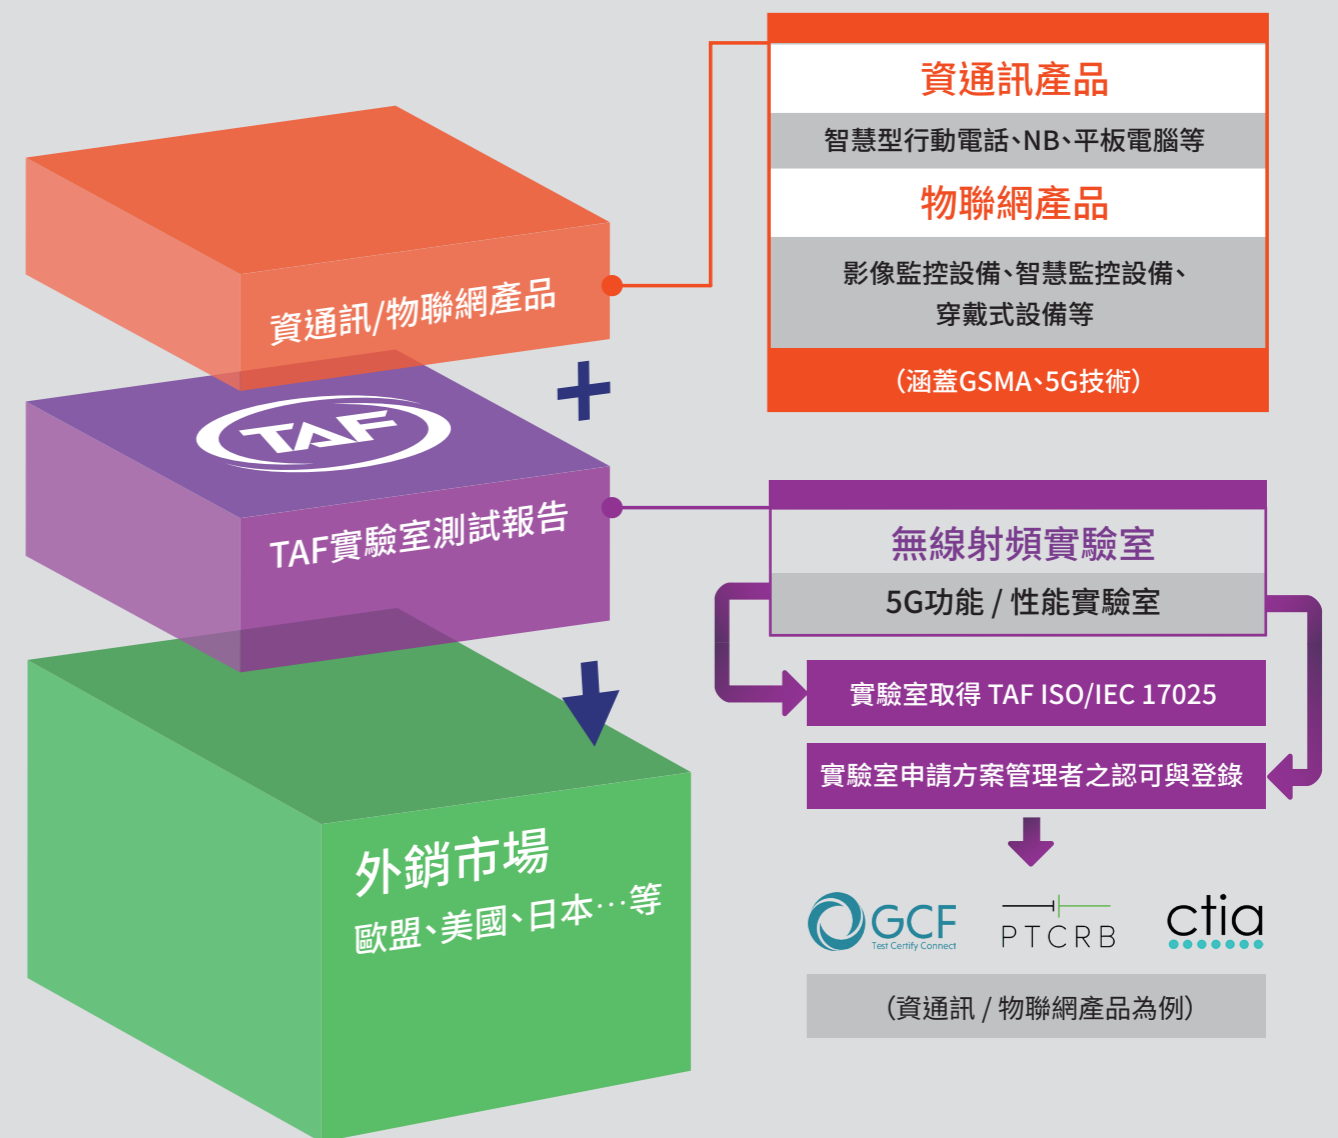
資通訊/物聯網產品

TAF

TAF實驗室測試報告

外銷市場
歐盟、美國、日本…等

資通訊產品
智慧型行動電話、NB、平板電腦等
物聯網產品
影像監控設備、智慧監控設備、穿戴式設備等
(涵蓋GSMA、5G技術)

無線射頻實驗室
5G功能 / 性能實驗室

實驗室取得 TAF ISO/IEC 17025

實驗室申請方案管理者之認可與登錄

GCF Test Certify Connect

PTCRB

ctia

(資通訊 / 物聯網產品為例)